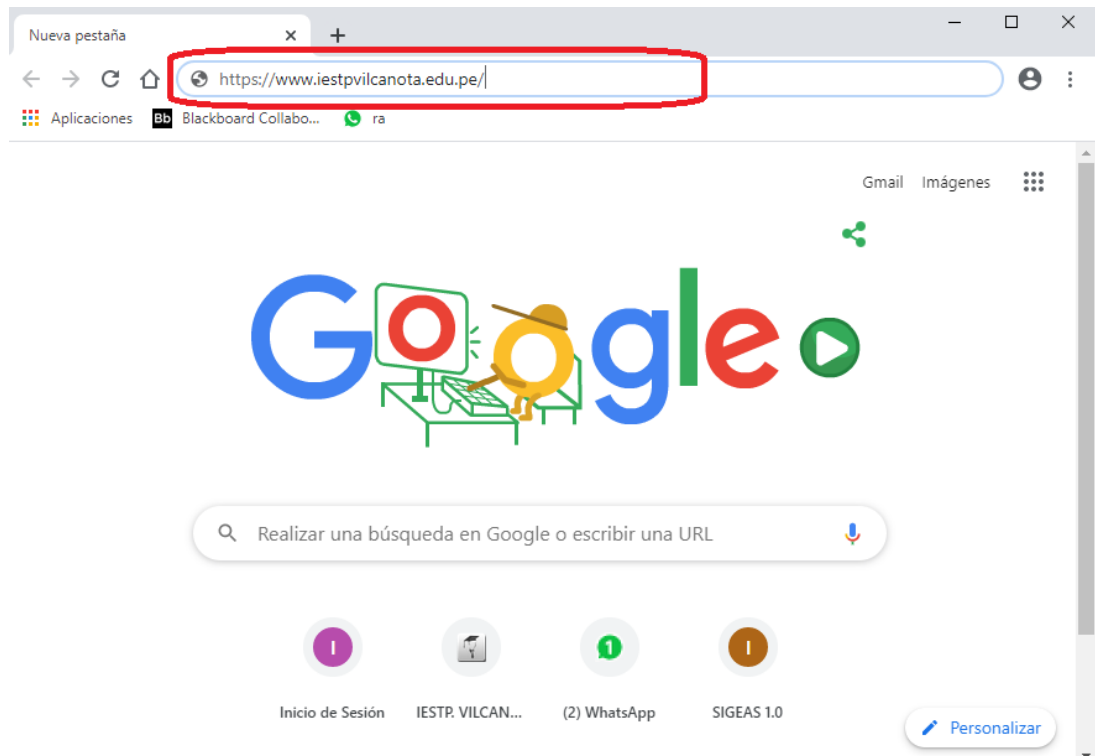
Nueva pestaña

https://www.iestpvilcanota.edu.pe/

Aplicaciones
Bb Blackboard Collabo...
ra

Gmail Imágenes

Realizar una búsqueda en Google o escribir una URL

I
Inicio de Sesión

IESTP. VILCAN...

1
(2) WhatsApp

I
SIGEAS 1.0

Personalizar